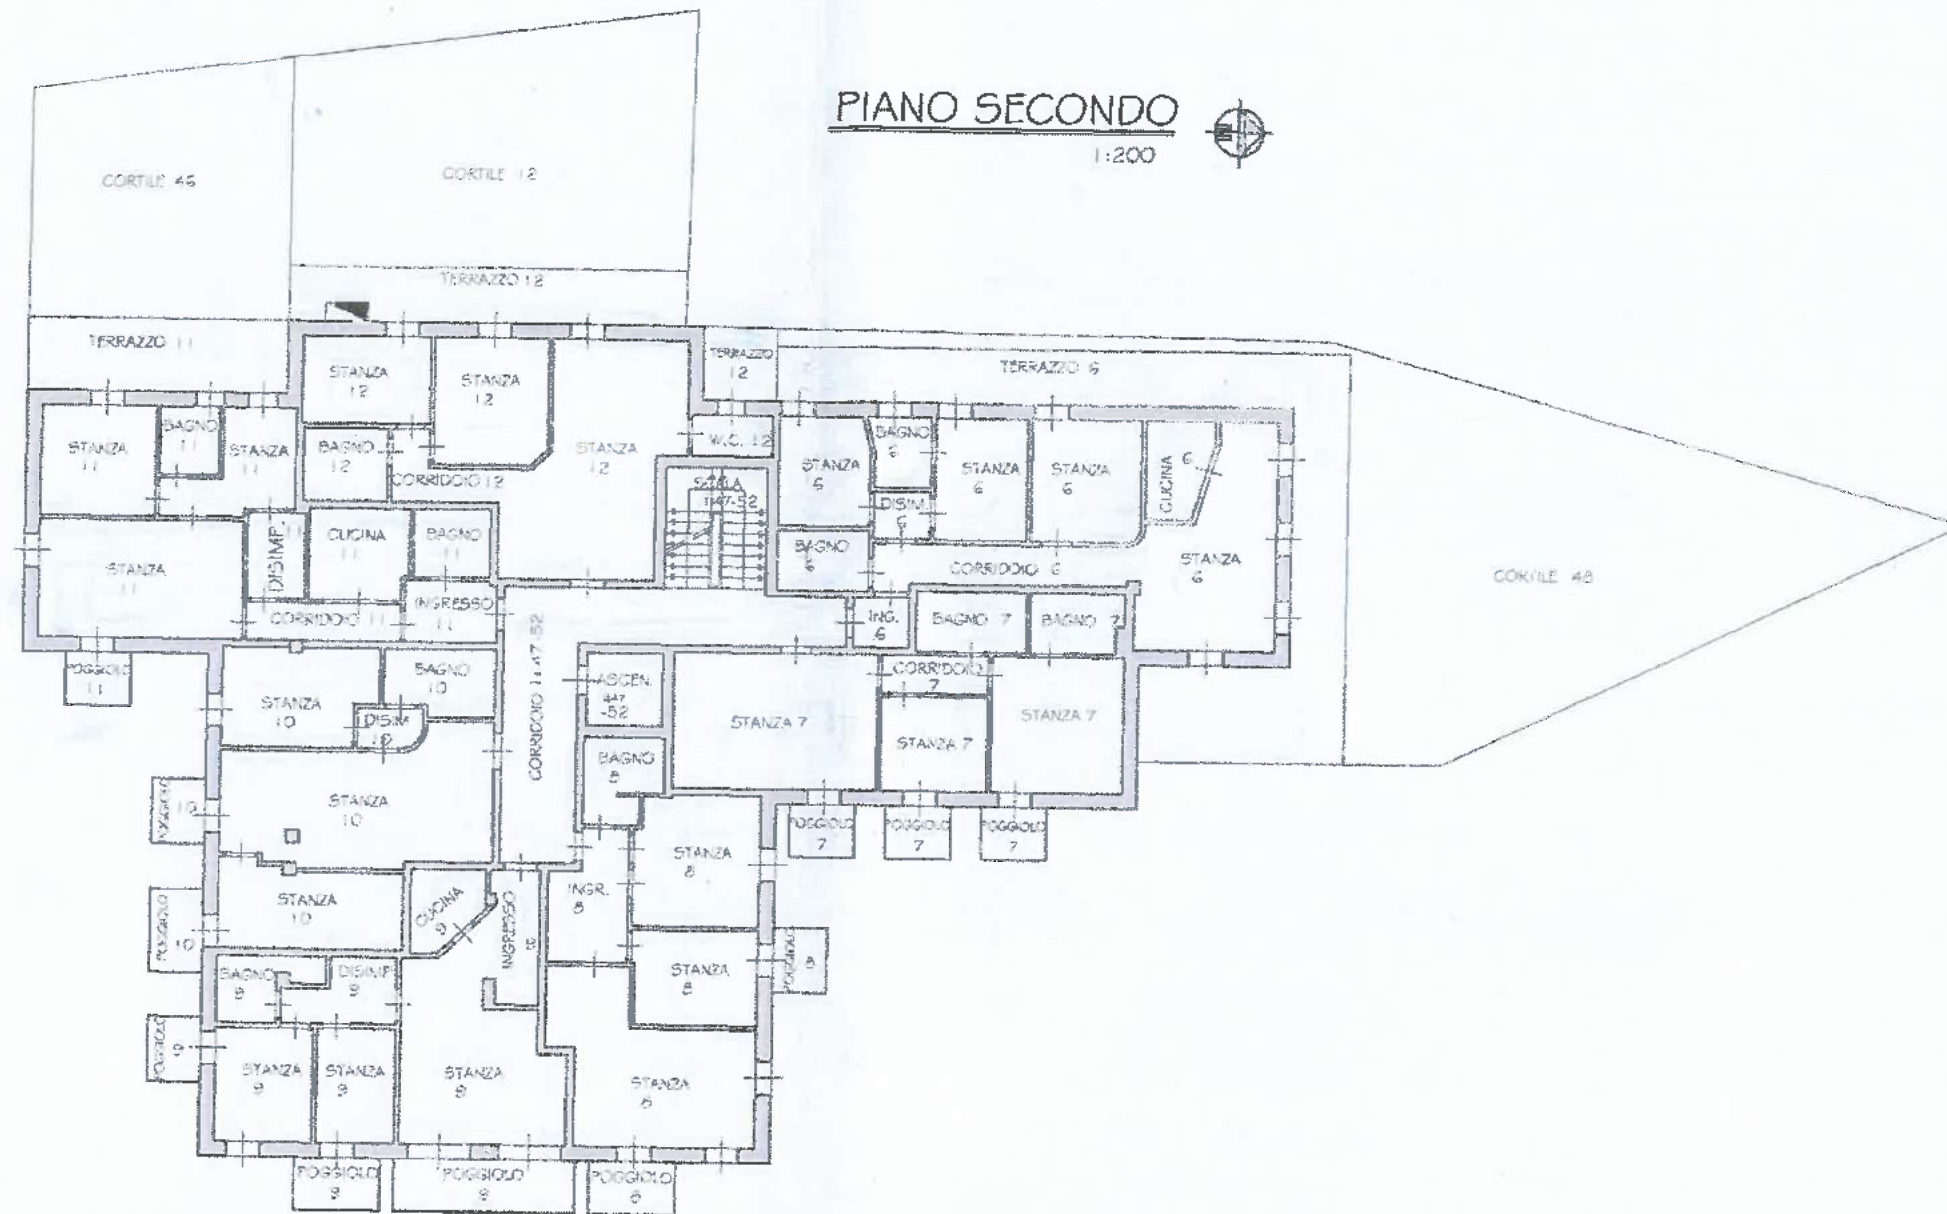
PIANO SECONDO
1:200

CORTILE 45

CORTILE 12

TERRAZZO 12

TERRAZZO 11

STANZA 12

STANZA 12

TERRAZZO 12

TERRAZZO 6

STANZA 11

BAGNO 11

STANZA 11

BAGNO 12

CORRIDOIO 12

STANZA 12

W.C. 12

STANZA 6

BAGNO 6

DISIM. 6

STANZA 6

STANZA 6

CUCINA 6

SCALA 1:47-52

DISIMP.

CUCINA 11

BAGNO 11

BAGNO 6

CORRIDOIO 6

STANZA 6

CORTILE 48

STANZA 11

CORRIDOIO 11

INGRESSO 11

ING. 6

BAGNO 7

BAGNO 7

POGGIOLO 11

STANZA 10

BAGNO 10

CORRIDOIO 1:47-52

ASCEN. 447-52

STANZA 7

CORRIDOIO 7

STANZA 7

DISIM 10

STANZA 7

BAGNO 8

POGGIOLO 10

STANZA 10

POGGIOLO 7

POGGIOLO 7

POGGIOLO 7

STANZA 8

STANZA 10

CUCINA 9

INGRESSO 8

INGR. 8

POGGIOLO 10

STANZA 8

POGGIOLO 8

BAGNO 9

DISIMP. 9

POGGIOLO 9

STANZA 9

STANZA 9

STANZA 9

STANZA 8

POGGIOLO 9

POGGIOLO 9

POGGIOLO 8